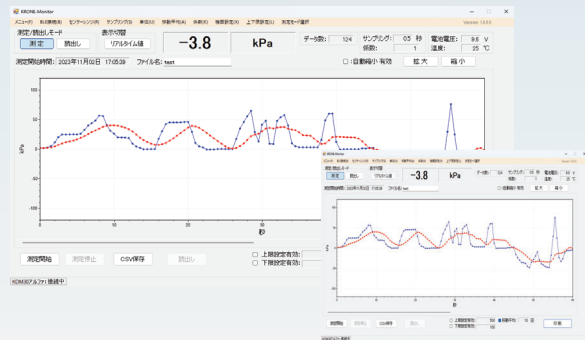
KRONE-Monitor

メニュー(F)　校正數(S)　センサーシリアル(N)　サンプリング(S)　單位(U)　移動平均(A)　係數(C)　機器設定(E)　上下限設定(L)　測定モード選択

Version 1.0.0.0

測定/読出しモード
測定　読出し

表示切替
リアルタイム値

-3.8　kPa

データ数:　124　サンプリング:　0.5　秒　電池電圧:　9.6　V
係数:　1　温度:　25　℃

測定開始時間:　2023年11月02日　17:05:39　ファイル名:　test

□ 自動縮小 有効　拡大　縮小

100
75
50
25
0
-25
-50
-75
-100

kPa

0　10　20　30　40

秒

測定開始　測定停止　CSV保存　読出し

□ 上限設定有効:
□ 下限設定有効:

KDM30アルファ 接続中

-3.8　kPa

測定開始　CSV保存　読出し

上限設定有効:
下限設定有効:

拡大　縮小

終了